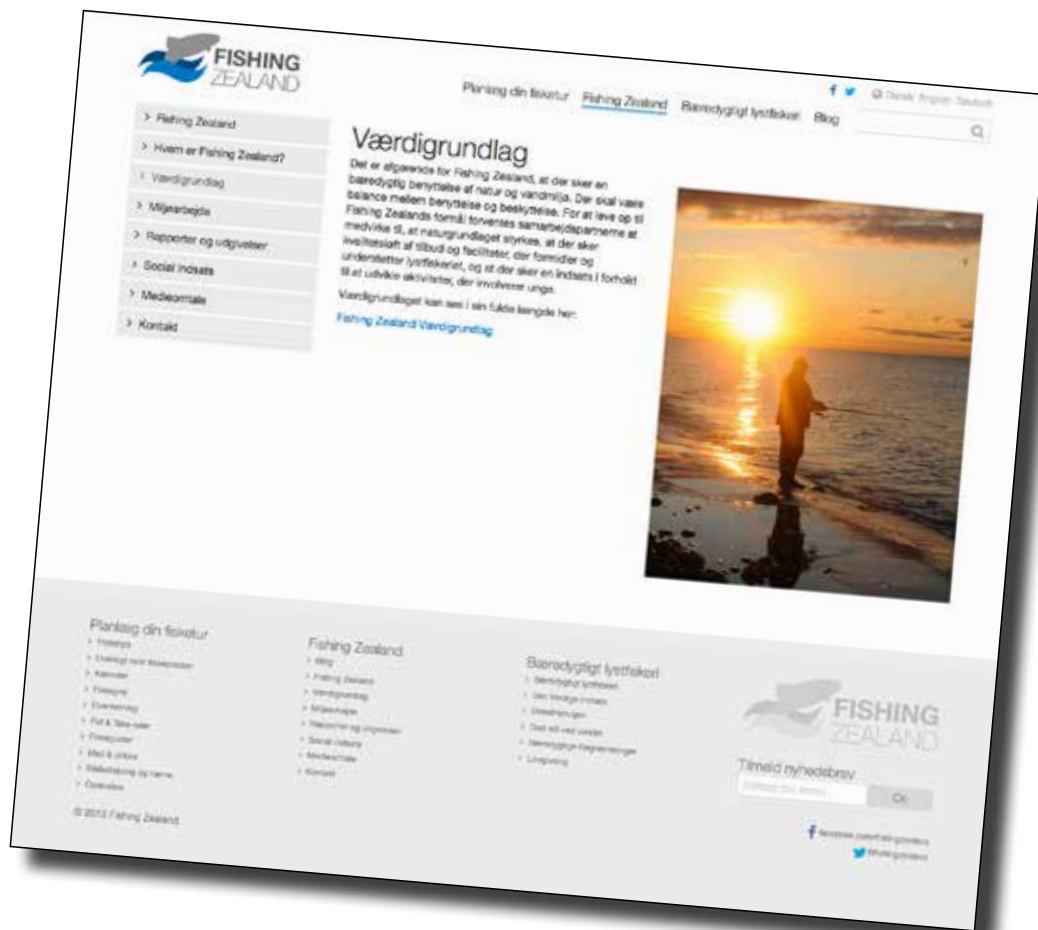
FISHING ZEALAND

Planlæg din fisketur Fishing Zealand Bæredygtigt lystfiskeri Blog

Dansk English Deutsch

> Fishing Zealand
> Hvem er Fishing Zealand?
> Værdigrundlag
> Miljøarbejde
> Rapporter og udgivelser
> Social indsats
> Medieomtale
> Kontakt

Værdigrundlag

Det er afgørende for Fishing Zealand, at der sker en bæredygtig benyttelse af natur og vandmiljø. Der skal være balance mellem benyttelse og beskyttelse. For at leve op til Fishing Zealands formål forventes samarbejdsparterne at medvirke til, at naturgrundlaget styrkes, at der sker kvalitetsløft af tilbud og faciliteter, der formidler og understøtter lystfiskeriet, og at der sker en indsats i forhold til at udvikle aktiviteter, der involverer unge.

Værdigrundlaget kan ses i sin fulde længde her:

Fishing Zealand Værdigrundlag

Planlæg din fisketur
> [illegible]
> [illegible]
> Kalender
> Fiskeguide
> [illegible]
> Put & Take-søer
> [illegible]
> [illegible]
> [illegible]
> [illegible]

© 2013 Fishing Zealand

Fishing Zealand
> Blog
> Fishing Zealand
> Værdigrundlag
> Miljøarbejde
> Rapporter og udgivelser
> Social indsats
> Medieomtale
> Kontakt

Bæredygtigt lystfiskeri
> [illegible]
> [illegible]
> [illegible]
> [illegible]
> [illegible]
> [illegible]

FISHING ZEALAND

Tilmeld nyhedsbrev
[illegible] OK

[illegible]
@fishingzealand